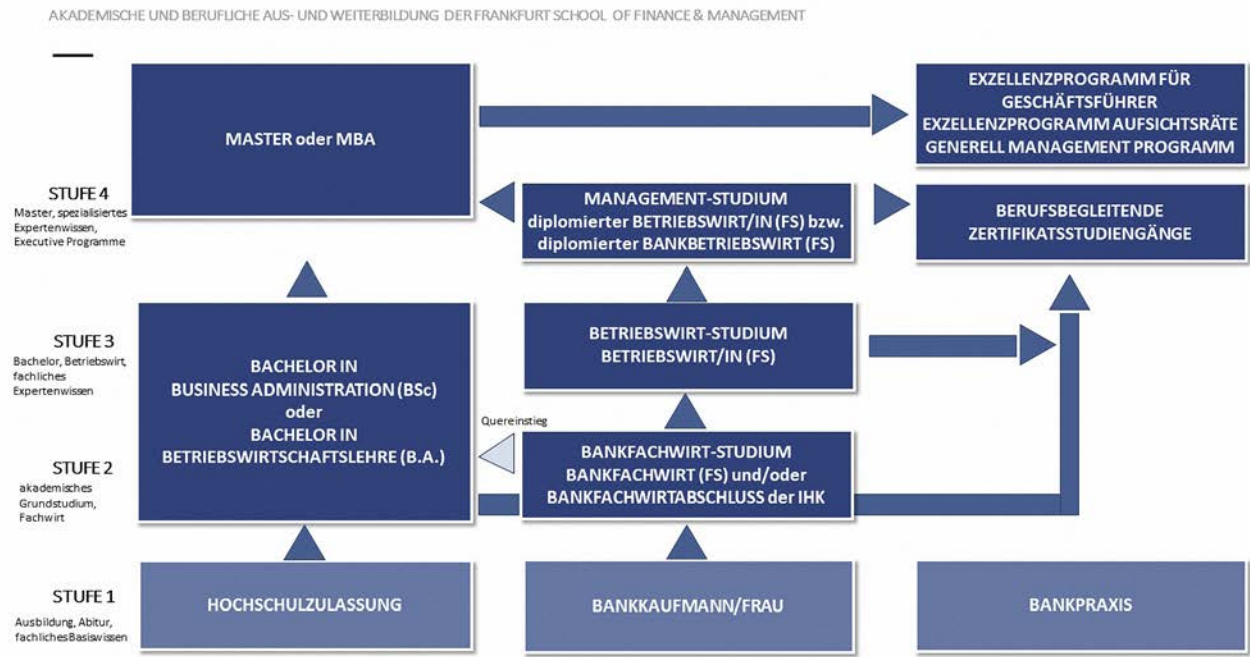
AKADEMISCHE UND BERUFLICHE AUS- UND WEITERBILDUNG DER FRANKFURT SCHOOL OF FINANCE & MANAGEMENT

MASTER oder MBA

EXZELLENZPROGRAMM FÜR GESCHÄFTSFÜHRER
EXZELLENZPROGRAMM AUFSICHTSRÄTE
GENERELL MANAGEMENT PROGRAMM

STUFE 4
Master, spezialisiertes Expertenwissen, Executive Programme

MANAGEMENT-STUDIUM
diplomierter BETRIEBSWIRT/IN (FS) bzw. diplomierter BANKBETRIEBSWIRT (FS)

BERUFSBEGLEITENDE ZERTIFIKATSSTUDIENGÄNGE

STUFE 3
Bachelor, Betriebswirt, fachliches Expertenwissen

BACHELOR IN BUSINESS ADMINISTRATION (BSc) oder BACHELOR IN BETRIEBSWIRTSCHAFTSLEHRE (B.A.)

BETRIEBSWIRT-STUDIUM
BETRIEBSWIRT/IN (FS)

Quereinstieg

STUFE 2
akademisches Grundstudium, Fachwirt

BANKFACHWIRT-STUDIUM
BANKFACHWIRT (FS) und/oder
BANKFACHWIRTABSCHLUSS der IHK

STUFE 1
Ausbildung, Abitur, fachliches Basiswissen

HOCHSCHULZULASSUNG

BANKKAUFMANN/FRAU

BANKPRAXIS